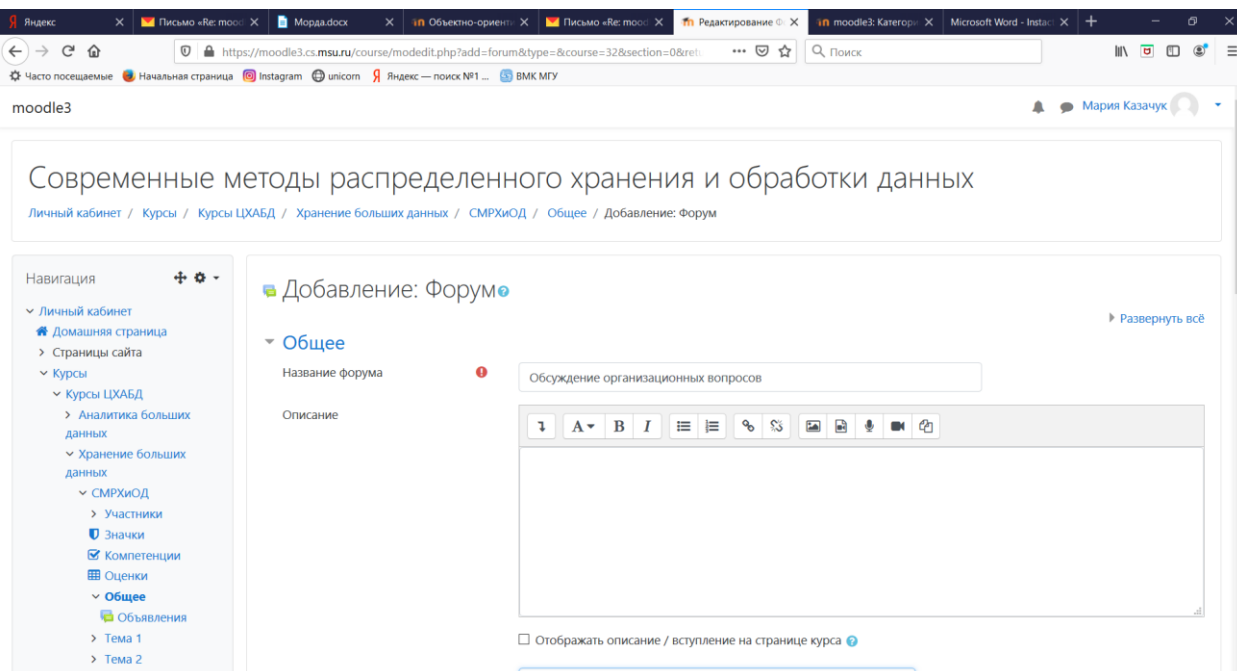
Яндекс | Письмо «Re: mood | Морда.docx | Объектно-ориенти | Письмо «Re: mood | Редактирование Ф | moodle3: Категори | Microsoft Word - Instact

https://moodle3.cs.msu.ru/course/modedit.php?add=forum&type=&course=32&section=0&ret

Поиск

Часто посещаемые | Начальная страница | Instagram | unicom | Яндекс — поиск №1 ... | ВМК МГУ

moodle3

Мария Казачук

Современные методы распределенного хранения и обработки данных

Личный кабинет / Курсы / Курсы ЦХАБД / Хранение больших данных / СМРХиОД / Общее / Добавление: Форум

Навигация

Личный кабинет
Домашняя страница
Страницы сайта
Курсы
Курсы ЦХАБД
Аналитика больших данных
Хранение больших данных
СМРХиОД
Участники
Значки
Компетенции
Оценки
Общее
Объявления
Тема 1
Тема 2

Добавление: Форум

Развернуть всё

Общее

Название форума

Обсуждение организационных вопросов

Описание

☐ Отображать описание / вступление на странице курса